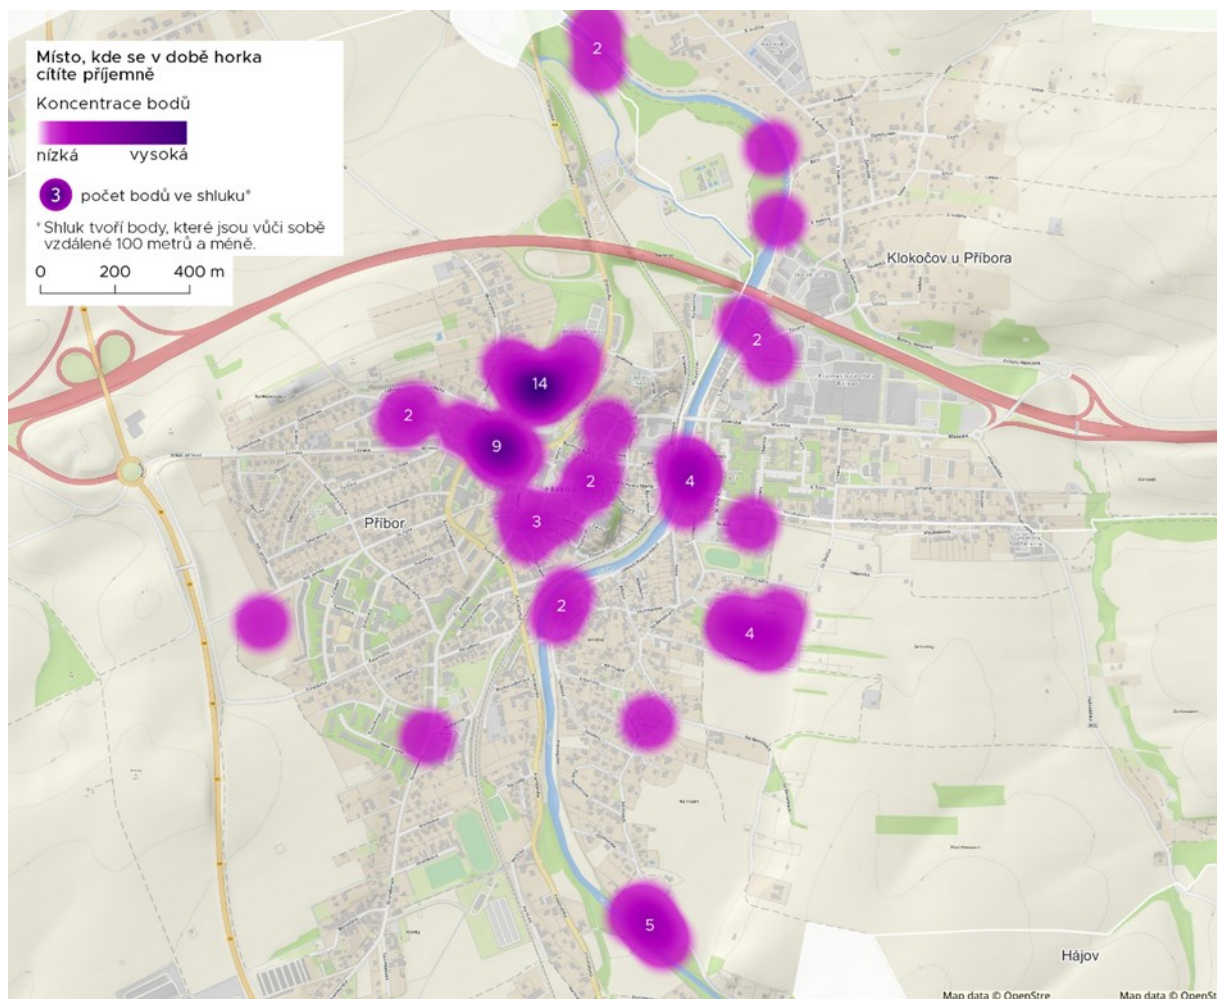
Místo, kde se v době horka cítíte příjemně

Koncentrace bodů

nízká vysoká

3 počet bodů ve shluku*

* Shluk tvoří body, které jsou vůči sobě vzdálené 100 metrů a méně.

0 200 400 m

2

Klokočov u Příbora

2

14

2

9

2

4

3

Příbor

2

4

5

Hájov

Map data © OpenStre

Map data © OpenSt